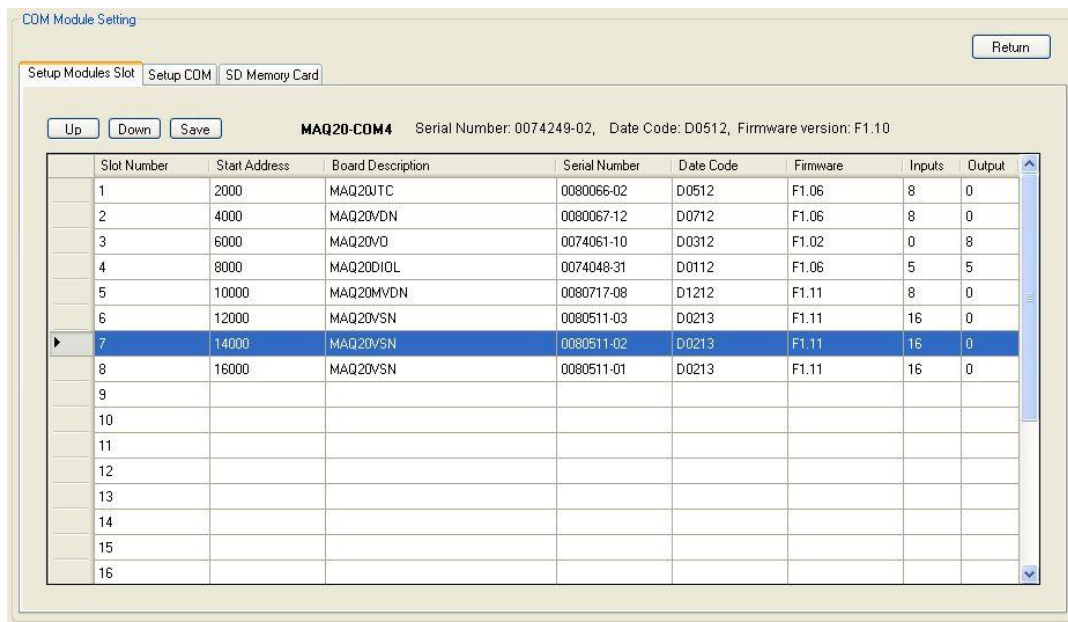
COM Module Setting

Return

Setup Modules Slot | Setup COM | SD Memory Card

Up | Down | Save

MAQ20-COM4 Serial Number: 0074249-02, Date Code: D0512, Firmware version: F1.10

| | Slot Number | Start Address | Board Description | Serial Number | Date Code | Firmware | Inputs | Output |
|---|---|---|---|---|---|---|---|---|
| | 1 | 2000 | MAQ20JTC | 0080066-02 | D0512 | F1.06 | 8 | 0 |
| | 2 | 4000 | MAQ20VDN | 0080067-12 | D0712 | F1.06 | 8 | 0 |
| | 3 | 6000 | MAQ20VO | 0074061-10 | D0312 | F1.02 | 0 | 8 |
| | 4 | 8000 | MAQ20DIOL | 0074048-31 | D0112 | F1.06 | 5 | 5 |
| | 5 | 10000 | MAQ20MVDN | 0080717-08 | D1212 | F1.11 | 8 | 0 |
| | 6 | 12000 | MAQ20VSN | 0080511-03 | D0213 | F1.11 | 16 | 0 |
| ▶ | 7 | 14000 | MAQ20VSN | 0080511-02 | D0213 | F1.11 | 16 | 0 |
| | 8 | 16000 | MAQ20VSN | 0080511-01 | D0213 | F1.11 | 16 | 0 |
| | 9 | | | | | | | |
| | 10 | | | | | | | |
| | 11 | | | | | | | |
| | 12 | | | | | | | |
| | 13 | | | | | | | |
| | 14 | | | | | | | |
| | 15 | | | | | | | |
| | 16 | | | | | | | |